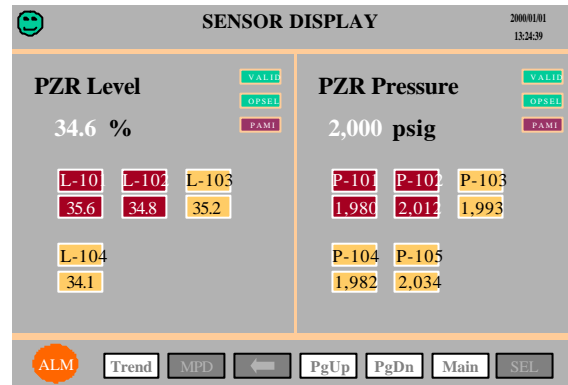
SENSOR DISPLAY

2000/01/01
13:24:39

PZR Level

VALID
OPSEL
PAMI

34.6 %

L-101 L-102 L-103
35.6 34.8 35.2

L-104
34.1

PZR Pressure

VALID
OPSEL
PAMI

2,000 psig

P-101 P-102 P-103
1,980 2,012 1,993

P-104 P-105
1,982 2,034

ALM Trend MPD PgUp PgDn Main SEL